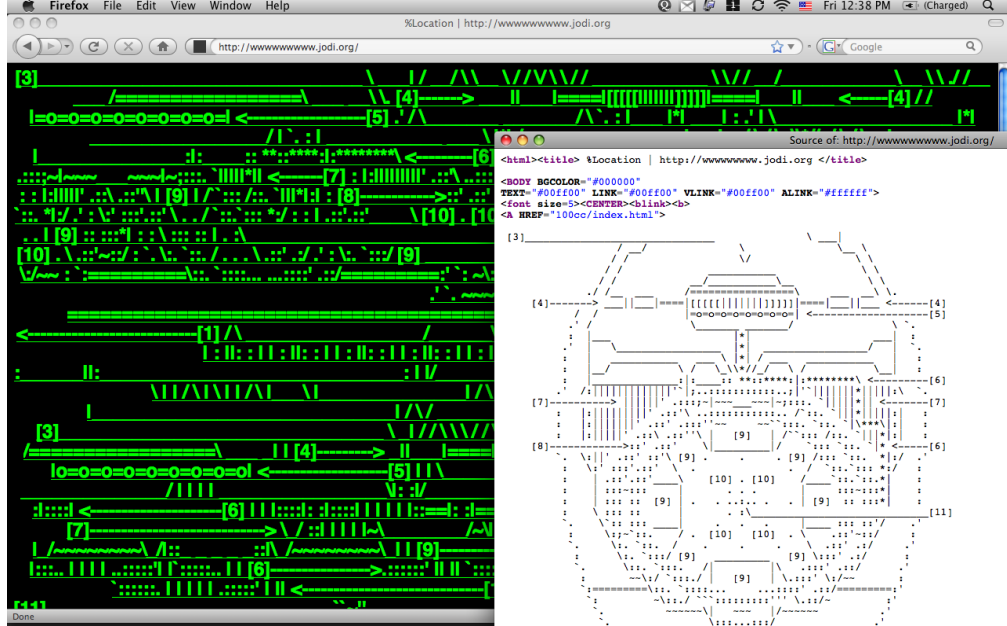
Firefox File Edit View Window Help

Fri 12:38 PM (Charged)

%Location | http://wwwwwwwww.jodi.org

http://wwwwwwwww.jodi.org/

Google

Source of: http://wwwwwwwww.jodi.org/

<html><title> %Location | http://wwwwwwwww.jodi.org </title>

<BODY BGCOLOR="#000000"
TEXT="#00ff00" LINK="#00ff00" VLINK="#00ff00" ALINK="#ffffff">
<font size=5><CENTER><blink><b>
<A HREF="100cc/index.html">

[3]

[4]-------> [[[[[|||||||]]]]] <------[4]

=o=o=o=o=o=o=o=o=o= <------------[5]

[6]

[7] [7]

[9]

[8] [6]

[9] [9]

[10] [10] [9] [10]

[11]

[9] [10] [10]

[9]

[9]

[10]

[9]

[9]

[3]

[4]------> [[[[[|||||||]]]]]

l=o=o=o=o=o=o=o=o=o=l <------------------[5]

[6]

[7] [8] [9] [10]

[10]

<--------------------[1]

[3]

[4]--------->

lo=o=o=o=o=o=o=o=o=ol <----------------[5]

[6]

[7]-------------------------->

[9]

[6]

[11]

Done